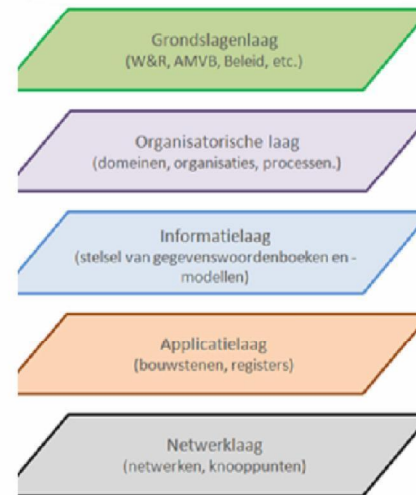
Grondslagenlaag
(W&R, AMVB, Beleid, etc.)

Organisatorische laag
(domeinen, organisaties, processen.)

Informatielaag
(stelsel van gegevenswoordenboeken en -modellen)

Applicatielaag
(bouwstenen, registers)

Netwerklaag
(netwerken, knooppunten)